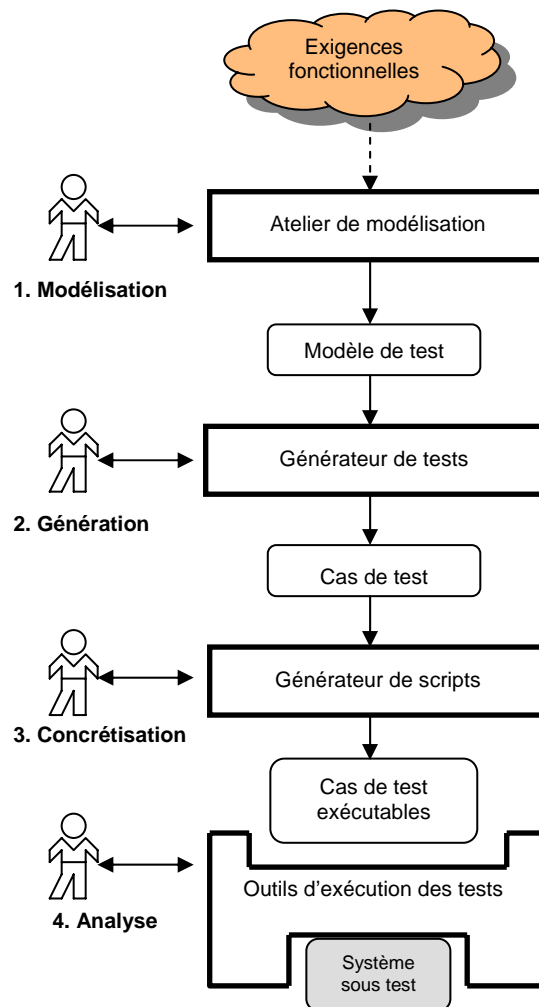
Exigences fonctionnelles

Atelier de modélisation

1. Modélisation

Modèle de test

Générateur de tests

2. Génération

Cas de test

Générateur de scripts

3. Concrétisation

Cas de test exécutables

Outils d'exécution des tests

4. Analyse

Système sous test